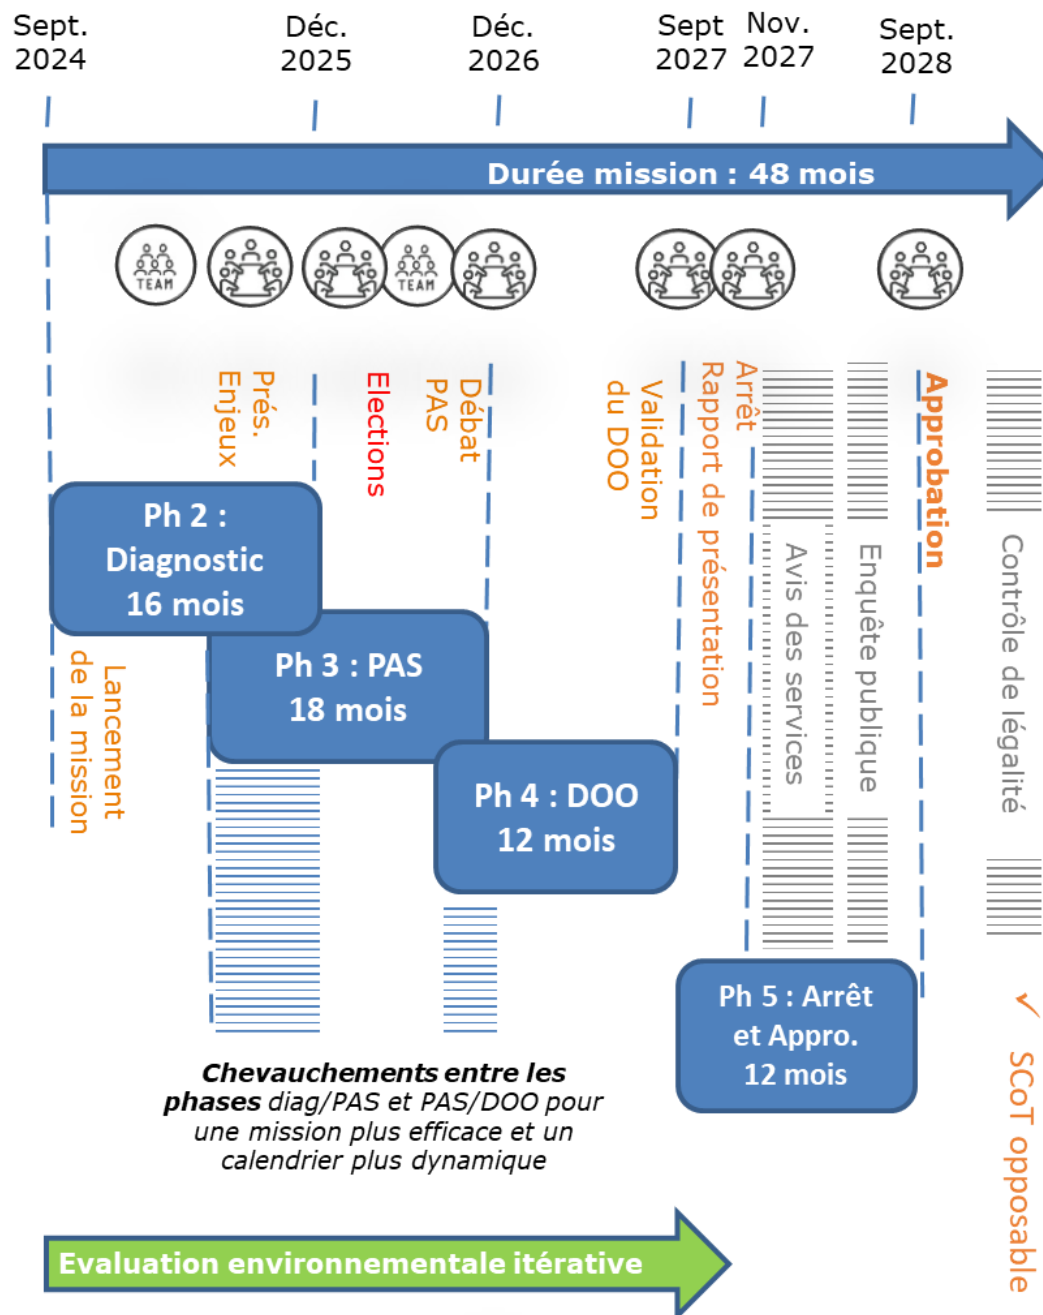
Sept. 2024

Déc. 2025

Déc. 2026

Sept 2027

Nov. 2027

Sept. 2028

Durée mission : 48 mois

TEAM

TEAM

Prés. Enjeux

Elections

Débat PAS

Validation du DOO

Rapport de présentation

Arrêt

Avis des services

Enquête publique

Approbation

Contrôle de légalité

Ph 2 : Diagnostic 16 mois

Lancement de la mission

Ph 3 : PAS 18 mois

Ph 4 : DOO 12 mois

Ph 5 : Arrêt et Appro. 12 mois

✓ SCoT opposable

**Chevauchements entre les phases** diag/PAS et PAS/DOO pour une mission plus efficace et un calendrier plus dynamique

Evaluation environnementale itérative